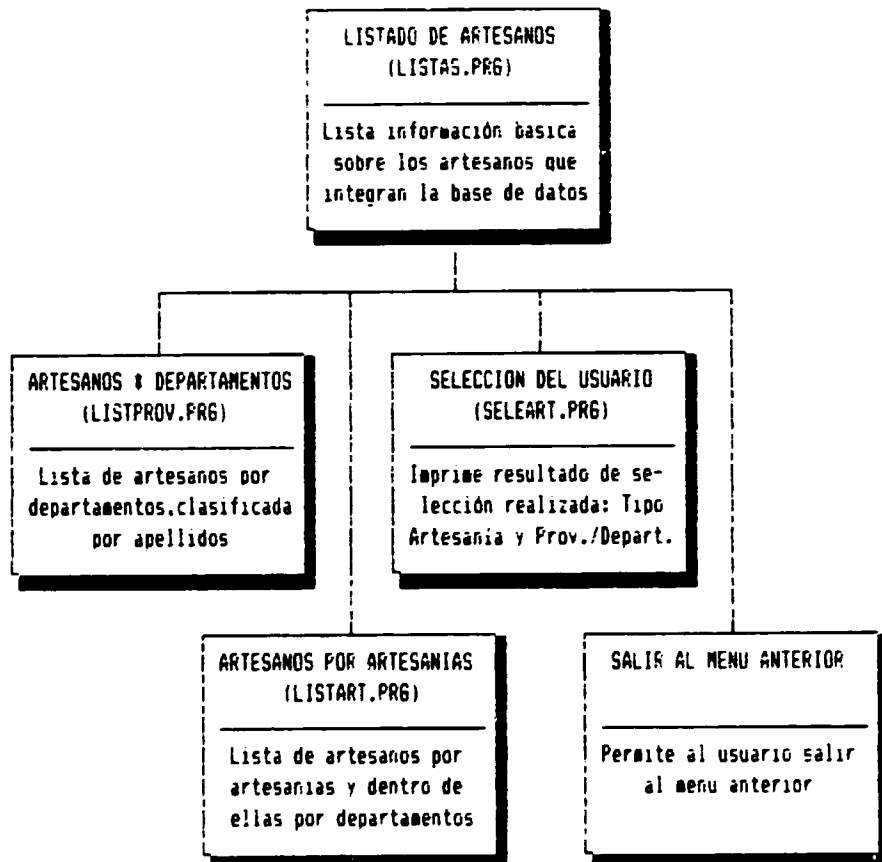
LISTADO DE ARTESANOS
(LISTAS.PRG)

Lista información basica sobre los artesanos que integran la base de datos

ARTESANOS \* DEPARTAMENTOS
(LISTPROV.PRG)

Lista de artesanos por departamentos.clasificada por apellidos

SELECCION DEL USUARIO
(SELEART.PRG)

Imprime resultado de selección realizada: Tipo Artesania y Prov./Depart.

ARTESANOS POR ARTESANIAS
(LISTART.PRG)

Lista de artesanos por artesanias y dentro de ellas por departamentos

SALIR AL MENU ANTERIOR

Permite al usuario salir al menu anterior